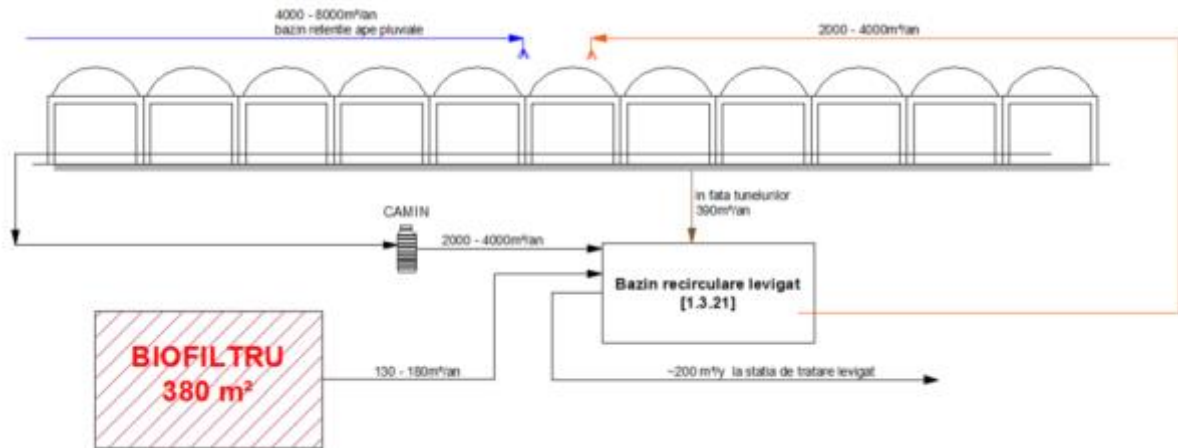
4000 - 8000m³/an
bazin retentie ape pluviale

2000 - 4000m³/an

in fata tunelurilor
390m³/an

CAMIN

2000 - 4000m³/an

Bazin recirculare levigat
[1.3.21]

BIOFILTRU
380 m²

130 - 180m³/an

~200 m³/y la statia de tratare levigat